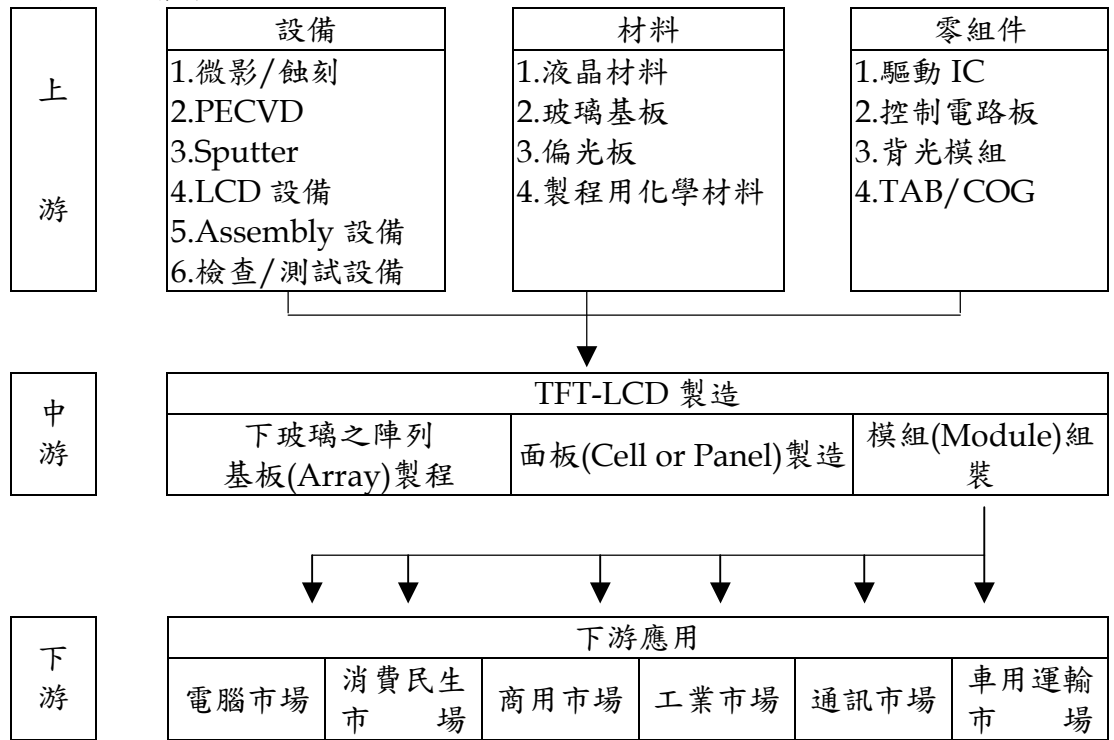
上游

| 設備 |
|---|
| 1.微影/蝕刻 |
| 2.PECVD |
| 3.Sputter |
| 4.LCD 設備 |
| 5.Assembly 設備 |
| 6.檢查/測試設備 |

| 材料 |
|---|
| 1.液晶材料 |
| 2.玻璃基板 |
| 3.偏光板 |
| 4.製程用化學材料 |

| 零組件 |
|---|
| 1.驅動 IC |
| 2.控制電路板 |
| 3.背光模組 |
| 4.TAB/COG |

中游

| TFT-LCD 製造 | | |
|---|---|---|
| 下玻璃之陣列基板(Array)製程 | 面板(Cell or Panel)製造 | 模組(Module)組裝 |

下游

| 下游應用 | | | | | |
|---|---|---|---|---|---|
| 電腦市場 | 消費民生市場 | 商用市場 | 工業市場 | 通訊市場 | 車用運輸市場 |